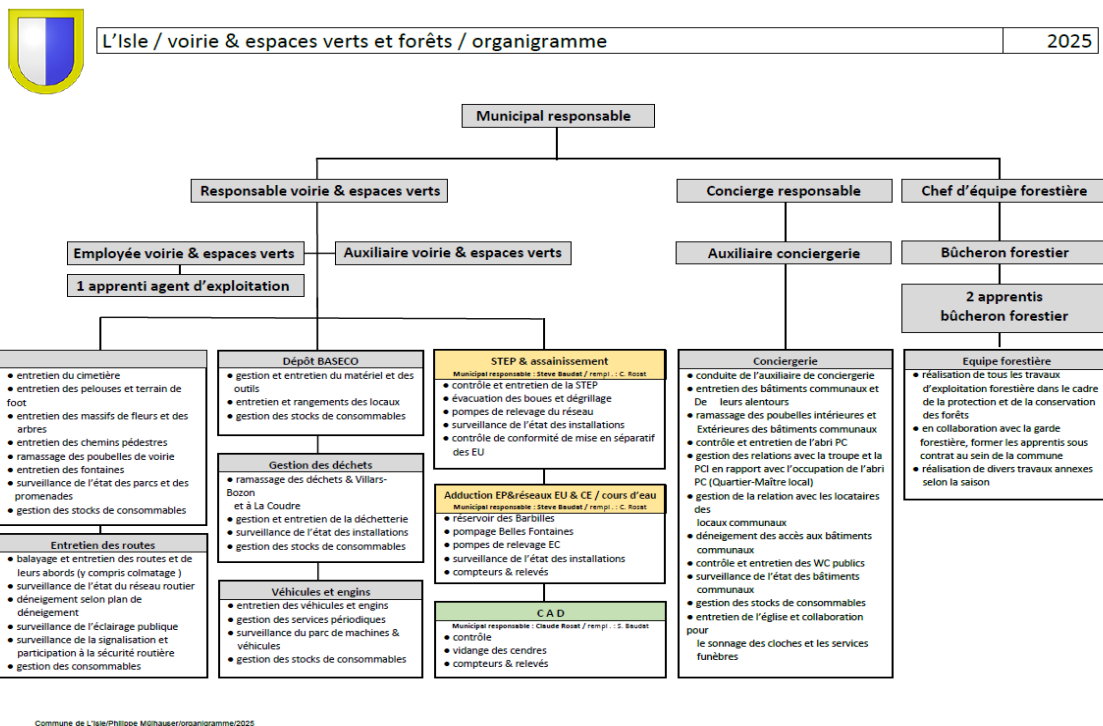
L'Isle / voirie & espaces verts et forêts / organigramme

2025

Municipal responsable

Responsable voirie & espaces verts

Concierge responsable

Chef d'équipe forestière

Employée voirie & espaces verts

Auxiliaire voirie & espaces verts

Auxiliaire conciergerie

Bûcheron forestier

1 apprenti agent d'exploitation

2 apprentis bûcheron forestier

- entretien du cimetière
- entretien des pelouses et terrain de foot
- entretien des massifs de fleurs et des arbres
- entretien des chemins pédestres
- ramassage des poubelles de voirie
- entretien des fontaines
- surveillance de l'état des parcs et des promenades
- gestion des stocks de consommables

Entretien des routes
- balayage et entretien des routes et de leurs abords (y compris colmatage )
- surveillance de l'état du réseau routier
- déneigement selon plan de déneigement
- surveillance de l'éclairage publique
- surveillance de la signalisation et participation à la sécurité routière
- gestion des consommables

Dépôt BASECO
- gestion et entretien du matériel et des outils
- entretien et rangements des locaux
- gestion des stocks de consommables

Gestion des déchets
- ramassage des déchets & Villars-Bozon et à La Coudre
- gestion et entretien de la déchetterie
- surveillance de l'état des installations
- gestion des stocks de consommables

Véhicules et engins
- entretien des véhicules et engins
- gestion des services périodiques
- surveillance du parc de machines & véhicules
- gestion des stocks de consommables

STEP & assainissement
Municipal responsable : Steve Baudat / rempl. : C. Rosat
- contrôle et entretien de la STEP
- évacuation des boues et dégrillage
- pompes de relevage du réseau
- surveillance de l'état des installations
- contrôle de conformité de mise en séparatif des EU

Adduction EP&réseaux EU & CE / cours d'eau
Municipal responsable : Steve Baudat / rempl. : C. Rosat
- réservoir des Barbilles
- pompage Belles Fontaines
- pompes de relevage EC
- surveillance de l'état des installations
- compteurs & relevés

C A D
Municipal responsable : Claude Rosat / rempl. : S. Baudat
- contrôle
- vidange des cendres
- compteurs & relevés

Conciergerie
- conduite de l'auxiliaire de conciergerie
- entretien des bâtiments communaux et De leurs alentours
- ramassage des poubelles intérieures et Extérieures des bâtiments communaux
- contrôle et entretien de l'abri PC
- gestion des relations avec la troupe et la PCI en rapport avec l'occupation de l'abri PC (Quartier-Maître local)
- gestion de la relation avec les locataires des locaux communaux
- déneigement des accès aux bâtiments communaux
- contrôle et entretien des WC publics
- surveillance de l'état des bâtiments communaux
- gestion des stocks de consommables
- entretien de l'église et collaboration pour le sonnage des cloches et les services funèbres

Equipe forestière
- réalisation de tous les travaux d'exploitation forestière dans le cadre de la protection et de la conservation des forêts
- en collaboration avec la garde forestière, former les apprentis sous contrat au sein de la commune
- réalisation de divers travaux annexes selon la saison

Commune de L'Isle/Philippe Mülhauser/organigramme/2025